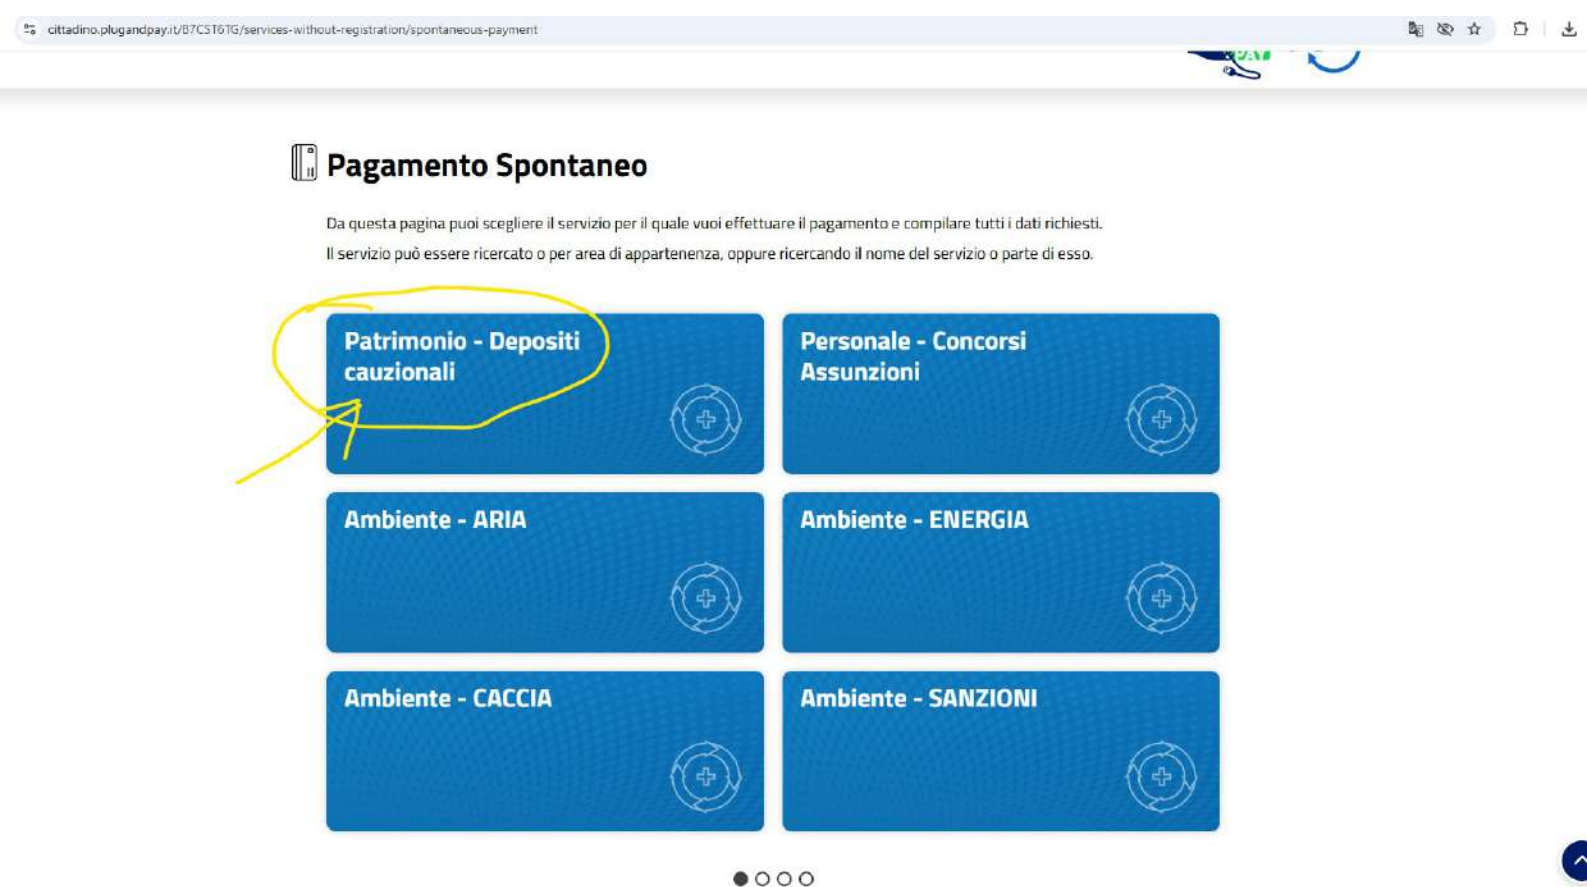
cittadino.plugandpay.it/B7CST6TG/services-without-registration/spontaneous-payment

Pagamento Spontaneo

Da questa pagina puoi scegliere il servizio per il quale vuoi effettuare il pagamento e compilare tutti i dati richiesti.
Il servizio può essere ricercato o per area di appartenenza, oppure ricercando il nome del servizio o parte di esso.

Patrimonio - Depositi cauzionali

Personale - Concorsi Assunzioni

Ambiente - ARIA

Ambiente - ENERGIA

Ambiente - CACCIA

Ambiente - SANZIONI